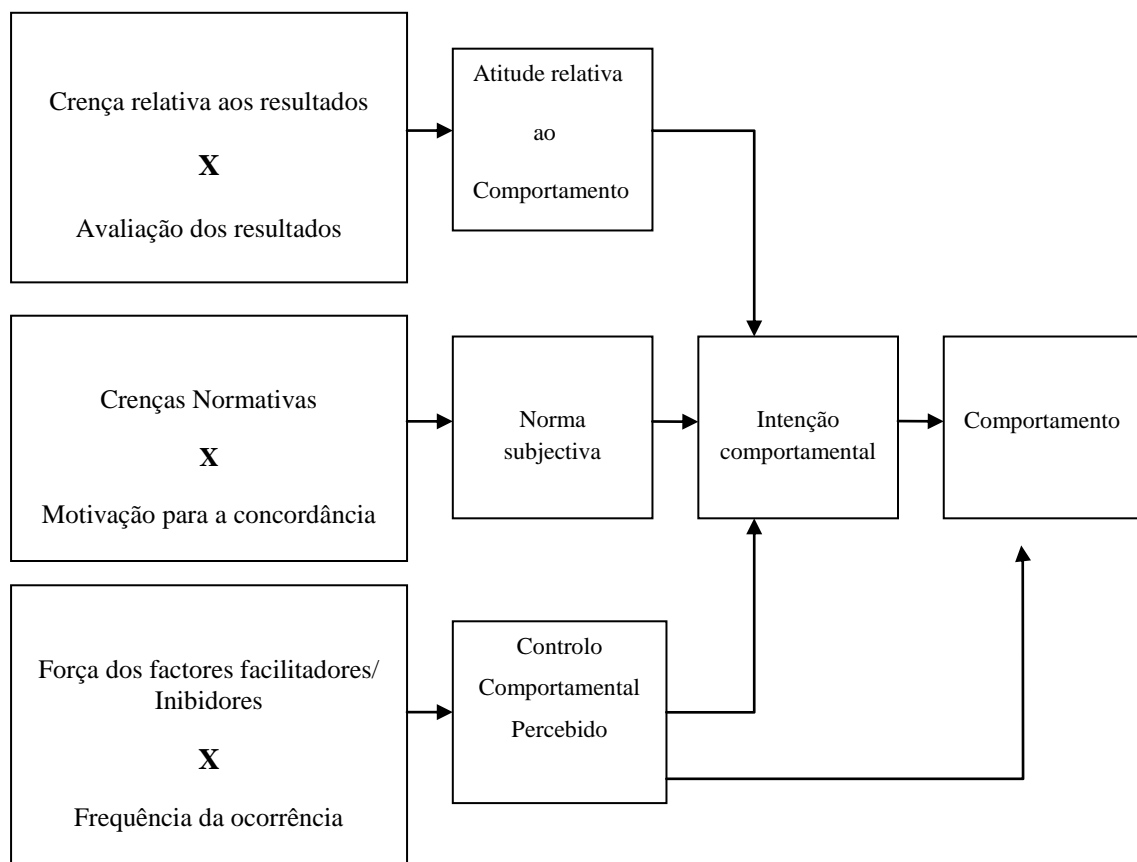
Crença relativa aos resultados

**X**

Avaliação dos resultados

Atitude relativa ao Comportamento

Crenças Normativas

**X**

Motivação para a concordância

Norma subjectiva

Intenção comportamental

Comportamento

Força dos factores facilitadores/ Inibidores

**X**

Frequência da ocorrência

Controlo Comportamental Percebido